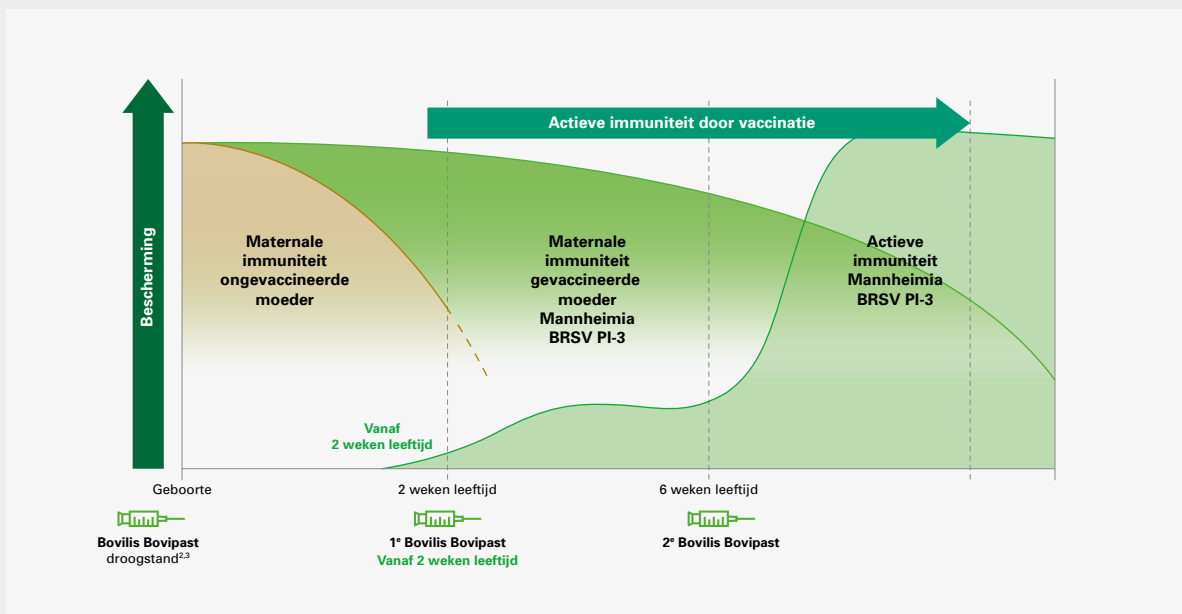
Actieve immuniteit door vaccinatie

Bescherming

Maternale immuniteit ongevaccineerde moeder

Maternale immuniteit gevaccineerde moeder Mannheimia BRSV PI-3

Actieve immuniteit Mannheimia BRSV PI-3

Vanaf 2 weken leeftijd

Geboorte

2 weken leeftijd

6 weken leeftijd

Bovilis Bovipast droogstand$^{2,3}$

1$^{e}$ Bovilis Bovipast
Vanaf 2 weken leeftijd

2$^{e}$ Bovilis Bovipast